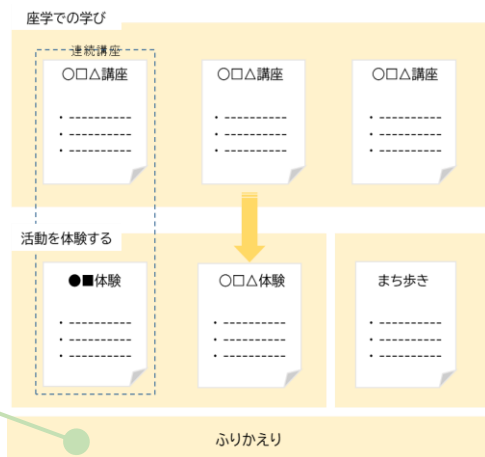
座学での学び

連続講座

○□△講座

・----------
・----------
・----------

○□△講座

・----------
・----------
・----------

○□△講座

・----------
・----------
・----------

活動を体験する

●■体験

・----------
・----------
・----------

○□△体験

・----------
・----------
・----------

まち歩き

・----------
・----------
・----------

ふりかえり